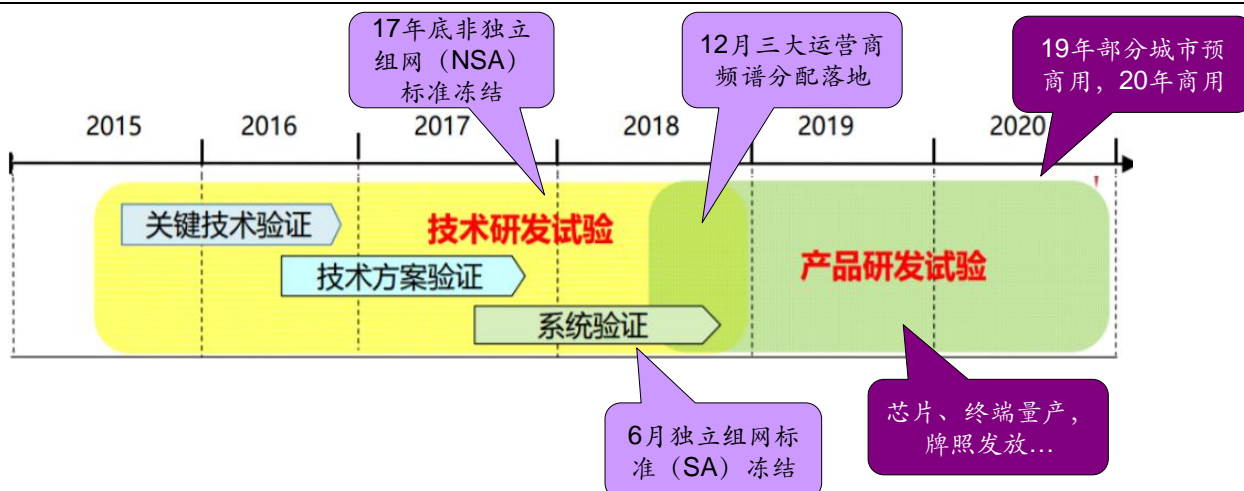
17年底非独立组网（NSA）标准冻结

12月三大运营商频谱分配落地

19年部分城市预商用，20年商用

2015

2016

2017

2018

2019

2020

关键技术验证

技术研发试验

技术方案验证

产品研发试验

系统验证

6月独立组网标准（SA）冻结

芯片、终端量产，牌照发放…